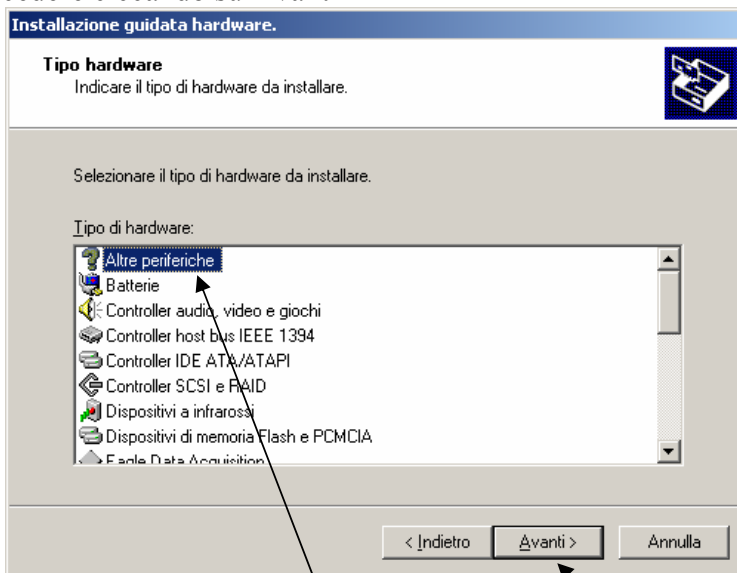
Installazione guidata hardware.

Tipo hardware
Indicare il tipo di hardware da installare.

Selezionare il tipo di hardware da installare.

Tipo di hardware:

Altre periferiche
Batterie
Controller audio, video e giochi
Controller host bus IEEE 1394
Controller IDE ATA/ATAPI
Controller SCSI e RAID
Dispositivi a infrarossi
Dispositivi di memoria Flash e PCMCIA
Eagle Data Acquisition

< Indietro
Avanti >
Annulla